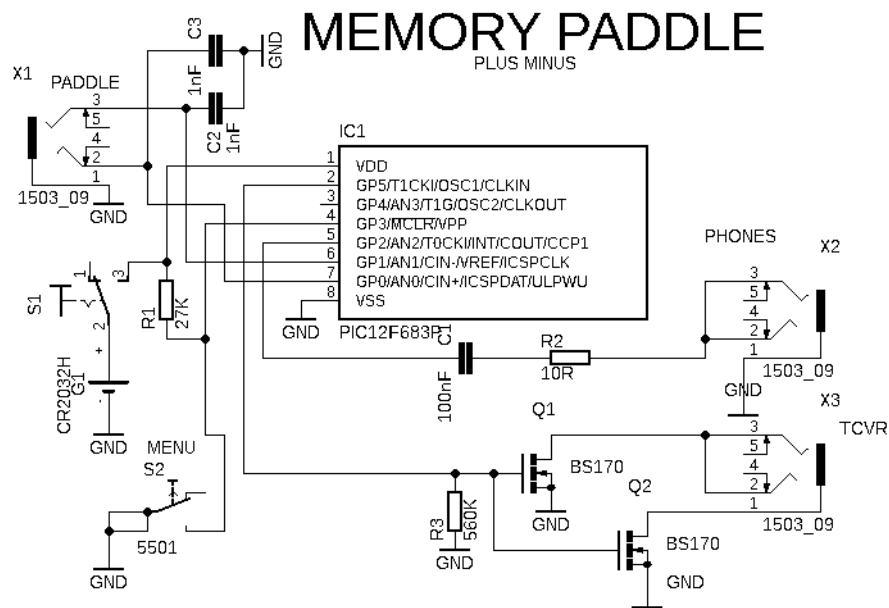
MEMORY PADDLE
PLUS MINUS

X1
PADDLE
3
5
4
2
1
1503_09
GND

C3
1nF
GND
C2
1nF

IC1
1 VDD
2 GP5/T1CKI/OSC1/CLKIN
3 GP4/AN3/T1G/OSC2/CLKOUT
4 GP3/MCLR/VPP
5 GP2/AN2/T0CKI/INT/COUT/CCP1
6 GP1/AN1/CIN-/VREF/ICSPCLK
7 GP0/AN0/CIN+/ICSPDAT/ULPWU
8 VSS
GND
PIC12F683P

S1
3
1
2
+
CR2032H
G1
-
GND

R1
27K

MENU
S2
5501
GND

C1
100nF
R2
10R

PHONES
X2
3
5
4
2
1
1503_09
GND

X3
TCVR
3
5
4
2
1
1503_09

Q1
BS170
GND
Q2
BS170
GND

R3
560K
GND